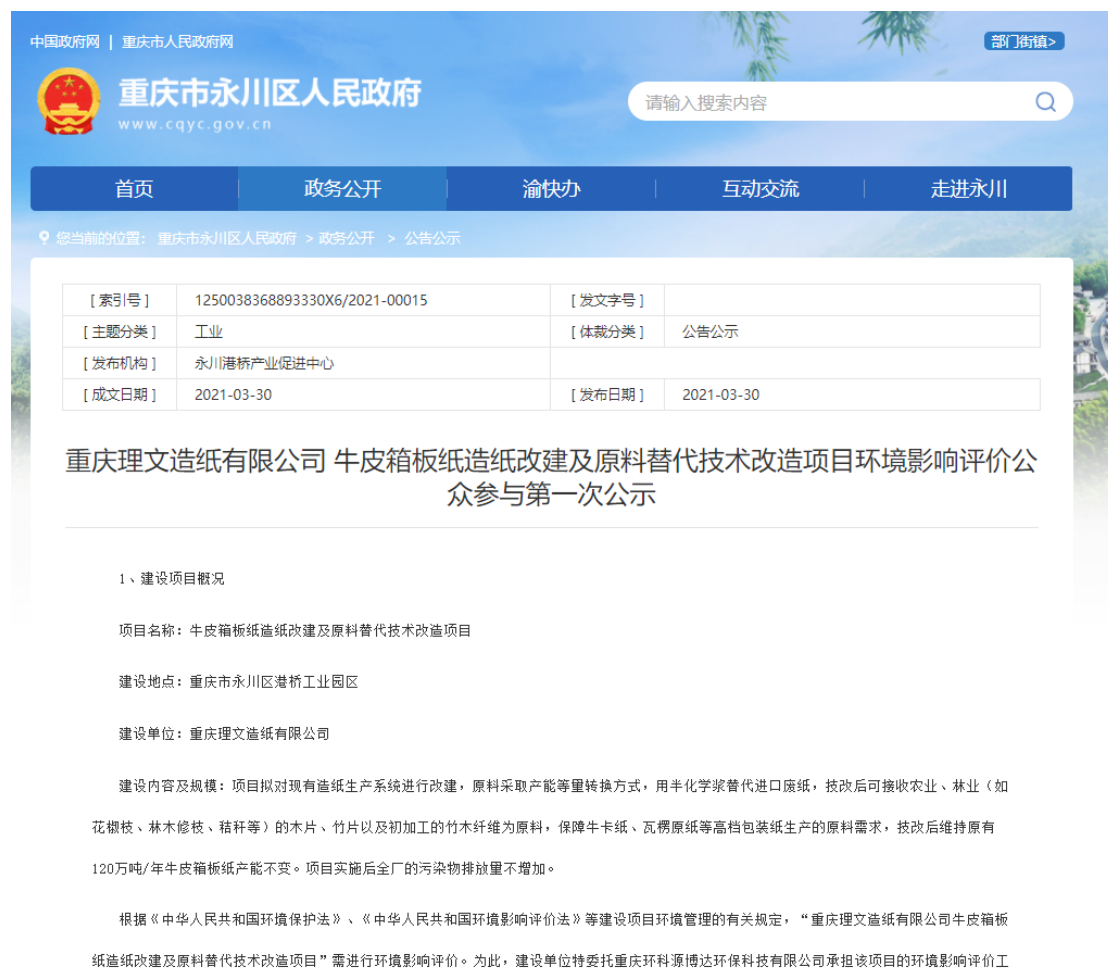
中国政府网 | 重庆市人民政府网

部门街镇>

重庆市永川区人民政府
www.cqyc.gov.cn

请输入搜索内容

首页 | 政务公开 | 渝快办 | 互动交流 | 走进永川

您当前的位置： 重庆市永川区人民政府 > 政务公开 > 公告公示

| [ 索引号 ] | 1250038368893330X6/2021-00015 | [ 发文字号 ] | |
|---|---|---|---|
| [ 主题分类 ] | 工业 | [ 体裁分类 ] | 公告公示 |
| [ 发布机构 ] | 永川港桥产业促进中心 | | |
| [ 成文日期 ] | 2021-03-30 | [ 发布日期 ] | 2021-03-30 |

重庆理文造纸有限公司 牛皮箱板纸造纸改建及原料替代技术改造项目环境影响评价公众参与第一次公示

1、建设项目概况

项目名称：牛皮箱板纸造纸改建及原料替代技术改造项目

建设地点：重庆市永川区港桥工业园区

建设单位：重庆理文造纸有限公司

建设内容及规模：项目拟对现有造纸生产系统进行改建，原料采取产能等量转换方式，用半化学浆替代进口废纸，技改后可接收农业、林业（如花椒枝、林木修枝、秸秆等）的木片、竹片以及初加工的竹木纤维为原料，保障牛卡纸、瓦楞原纸等高档包装纸生产的原料需求，技改后维持原有120万吨/年牛皮箱板纸产能不变。项目实施后全厂的污染物排放量不增加。

根据《中华人民共和国环境保护法》、《中华人民共和国环境影响评价法》等建设项目环境管理的有关规定，“重庆理文造纸有限公司牛皮箱板纸造纸改建及原料替代技术改造项目”需进行环境影响评价。为此，建设单位特委托重庆环科源博达环保科技有限公司承担该项目的环境影响评价工